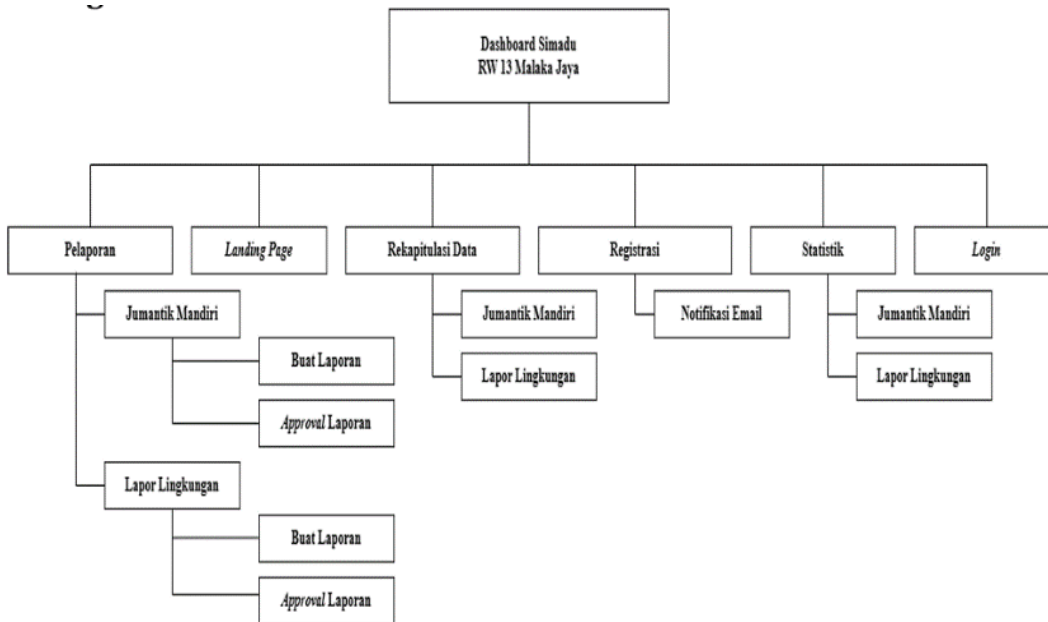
Dashboard Simadu
RW 13 Malaka Jaya

Pelaporan

Jumantik Mandiri

Buat Laporan

Approval Laporan

Lapor Lingkungan

Buat Laporan

Approval Laporan

Landing Page

Rekapitulasi Data

Jumantik Mandiri

Lapor Lingkungan

Registrasi

Notifikasi Email

Statistik

Jumantik Mandiri

Lapor Lingkungan

Login